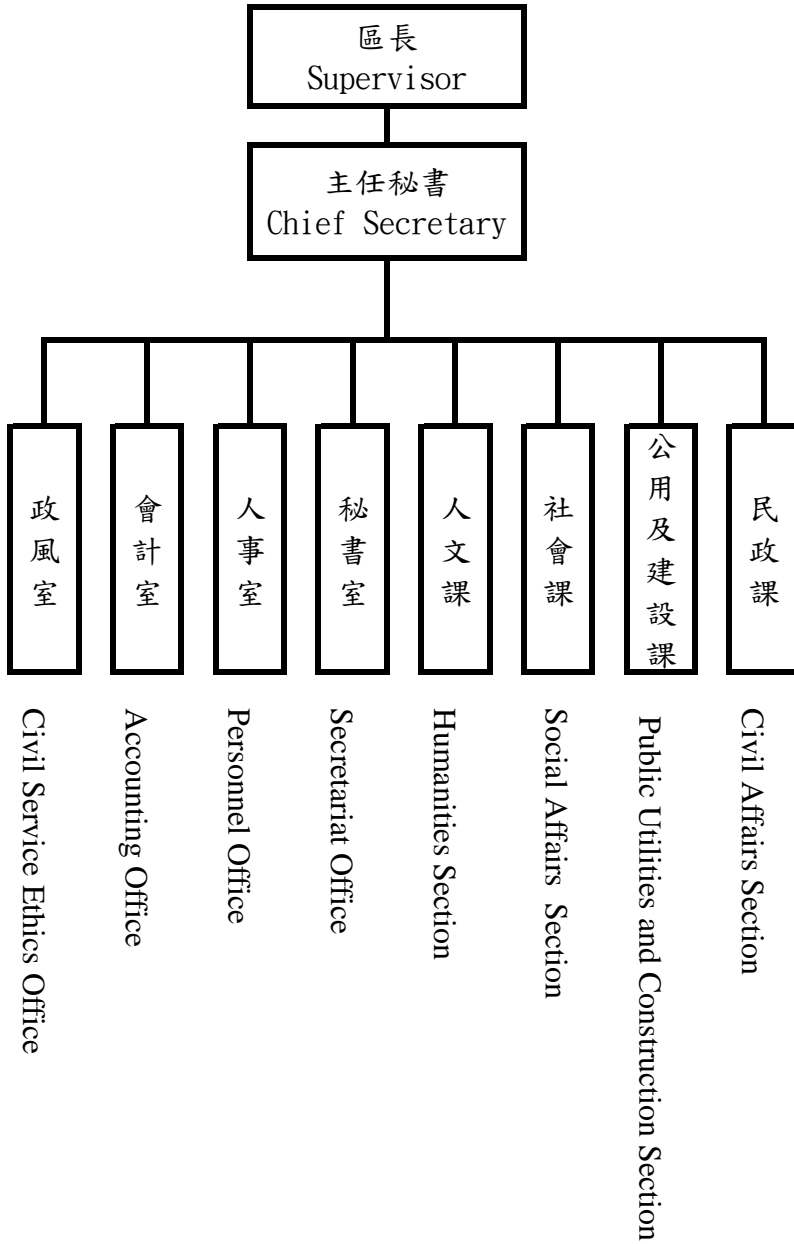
區長
Supervisor

主任秘書
Chief Secretary

政風室
Civil Service Ethics Office

會計室
Accounting Office

人事室
Personnel Office

秘書室
Secretariat Office

人文課
Humanities Section

社會課
Social Affairs Section

公用及建設課
Public Utilities and Construction Section

民政課
Civil Affairs Section